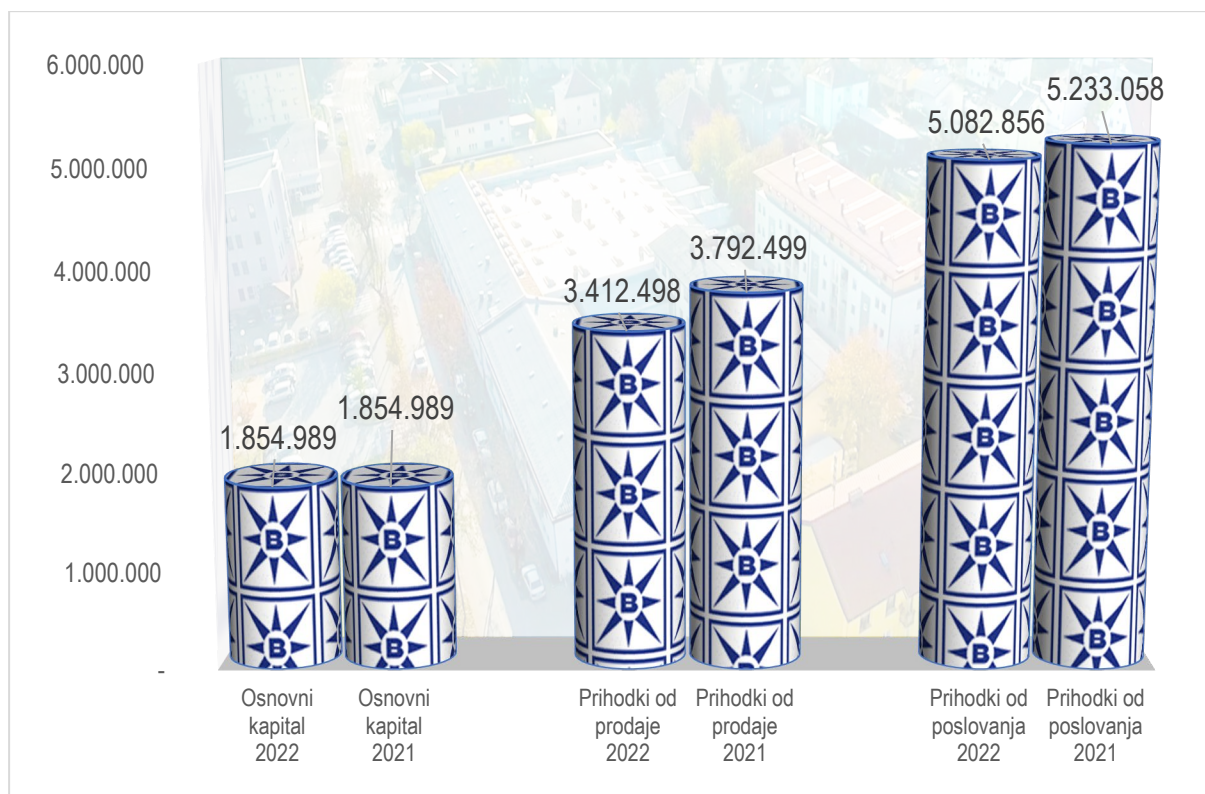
6.000.000
5.000.000
4.000.000
3.000.000
2.000.000
1.000.000
-

1.854.989
1.854.989
3.412.498
3.792.499
5.082.856
5.233.058

Osnovni kapital 2022
Osnovni kapital 2021
Prihodki od prodaje 2022
Prihodki od prodaje 2021
Prihodki od poslovanja 2022
Prihodki od poslovanja 2021